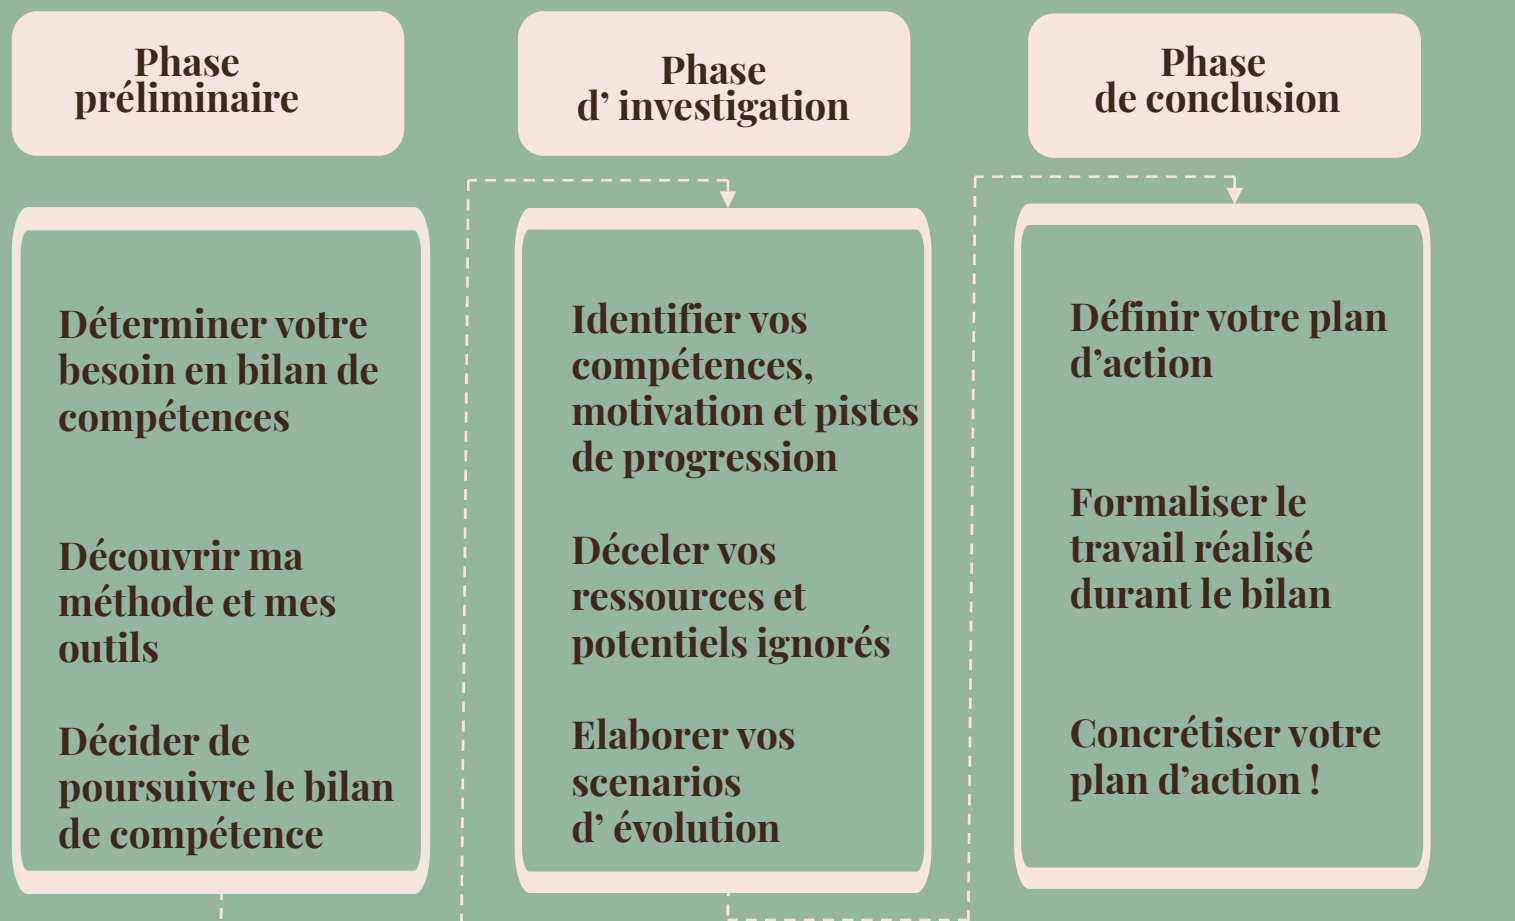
Phase préliminaire

Déterminer votre besoin en bilan de compétences

Découvrir ma méthode et mes outils

Décider de poursuivre le bilan de compétence

Phase d’ investigation

Identifier vos compétences, motivation et pistes de progression

Déceler vos ressources et potentiels ignorés

Elaborer vos scenarios d’ évolution

Phase de conclusion

Définir votre plan d’action

Formaliser le travail réalisé durant le bilan

Concrétiser votre plan d’action !